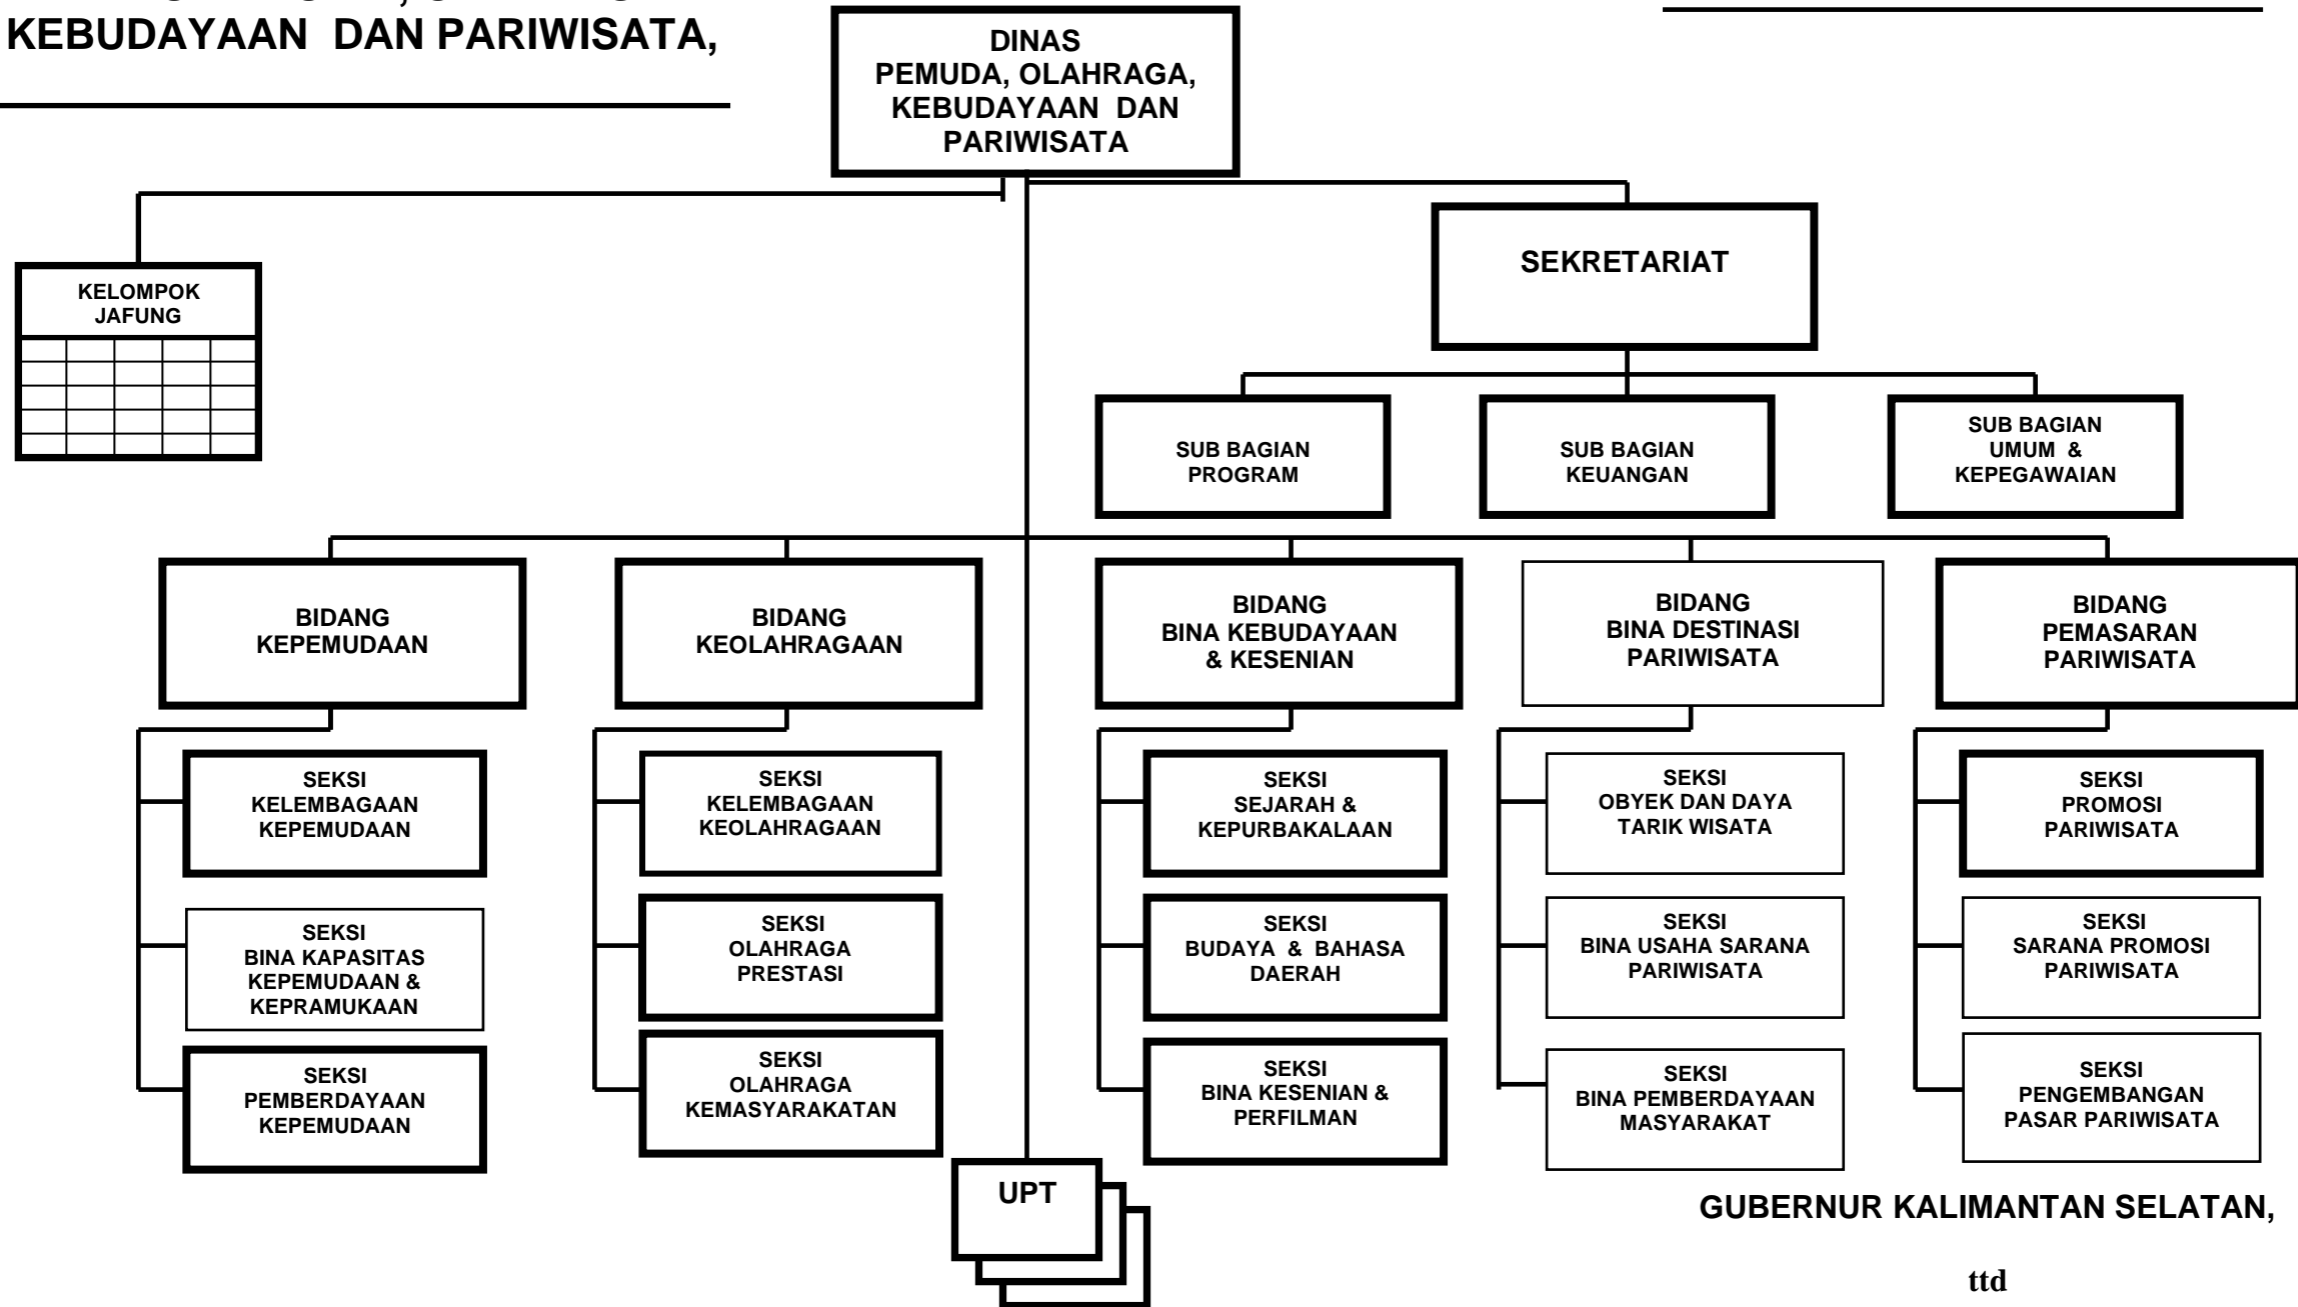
KEBUDAYAAN DAN PARIWISATA,

DINAS PEMUDA, OLAHRAGA, KEBUDAYAAN DAN PARIWISATA

KELOMPOK JAFUNG

SEKRETARIAT

SUB BAGIAN PROGRAM

SUB BAGIAN KEUANGAN

SUB BAGIAN UMUM & KEPEGAWAIAN

BIDANG KEPEMUDAAN

SEKSI KELEMBAGAAN KEPEMUDAAN

SEKSI BINA KAPASITAS KEPEMUDAAN & KEPRAMUKAAN

SEKSI PEMBERDAYAAN KEPEMUDAAN

BIDANG KEOLAHRAGAAN

SEKSI KELEMBAGAAN KEOLAHRAGAAN

SEKSI OLAHRAGA PRESTASI

SEKSI OLAHRAGA KEMASYARAKATAN

BIDANG BINA KEBUDAYAAN & KESENIAN

SEKSI SEJARAH & KEPURBAKALAAN

SEKSI BUDAYA & BAHASA DAERAH

SEKSI BINA KESENIAN & PERFILMAN

BIDANG BINA DESTINASI PARIWISATA

SEKSI OBYEK DAN DAYA TARIK WISATA

SEKSI BINA USAHA SARANA PARIWISATA

SEKSI BINA PEMBERDAYAAN MASYARAKAT

BIDANG PEMASARAN PARIWISATA

SEKSI PROMOSI PARIWISATA

SEKSI SARANA PROMOSI PARIWISATA

SEKSI PENGEMBANGAN PASAR PARIWISATA

UPT

GUBERNUR KALIMANTAN SELATAN,

ttd